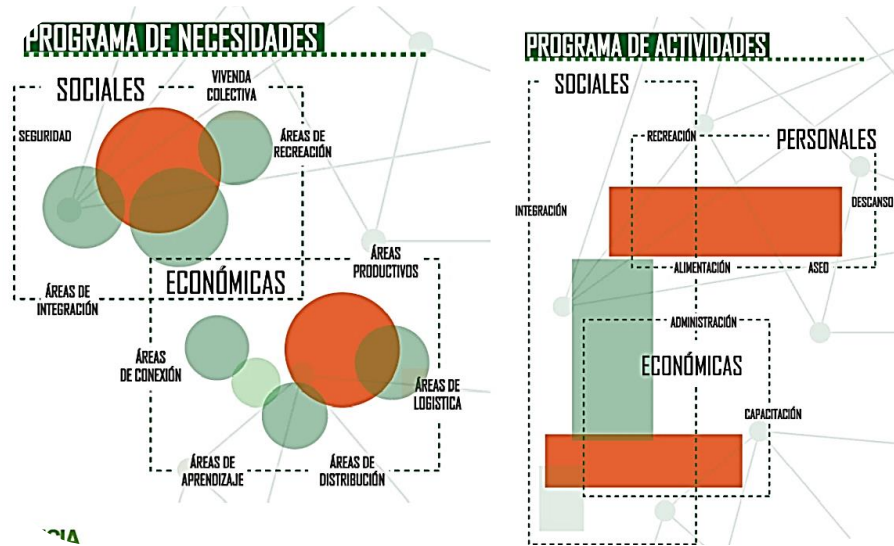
PROGRAMA DE NECESIDADES

SOCIALES

VIVENDA COLECTIVA

SEGURIDAD

ÁREAS DE RECREACIÓN

ÁREAS PRODUCTIVOS

ECONÓMICAS

ÁREAS DE INTEGRACIÓN

ÁREAS DE CONEXIÓN

ÁREAS DE LOGISTICA

ÁREAS DE APRENDIZAJE

ÁREAS DE DISTRIBUCIÓN

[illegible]CIA

PROGRAMA DE ACTIVIDADES

SOCIALES

RECREACIÓN

PERSONALES

INTEGRACIÓN

DESCANSO

ALIMENTACIÓN

ASEO

ADMINISTRACIÓN

ECONÓMICAS

CAPACITACIÓN